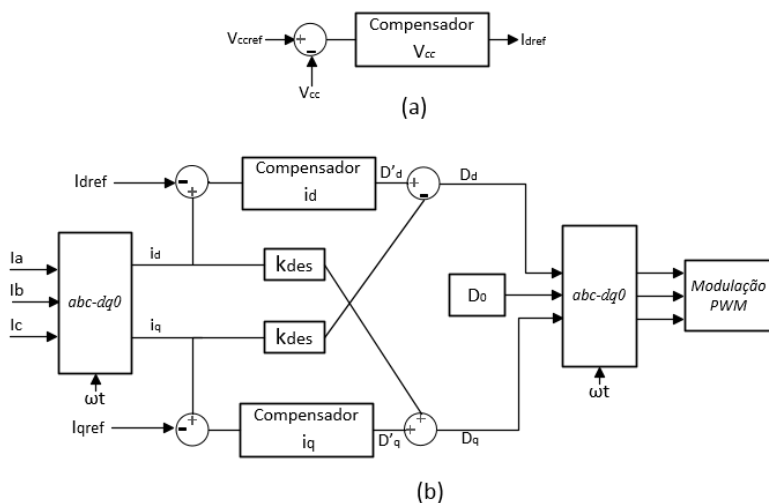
$V_{ccref}$ + - Compensador $V_{cc}$ $I_{dref}$

$V_{cc}$

(a)

$I_{dref}$ - + Compensador $i_d$ $D'_d$ + - $D_d$

$I_a$

$I_b$

$I_c$

abc-dq0

$i_d$

$k_{des}$

$i_q$

$k_{des}$

$\omega t$

$D_0$

abc-dq0

$\omega t$

Modulação PWM

$I_{qref}$ - + Compensador $i_q$ $D'_q$ + + $D_q$

(b)